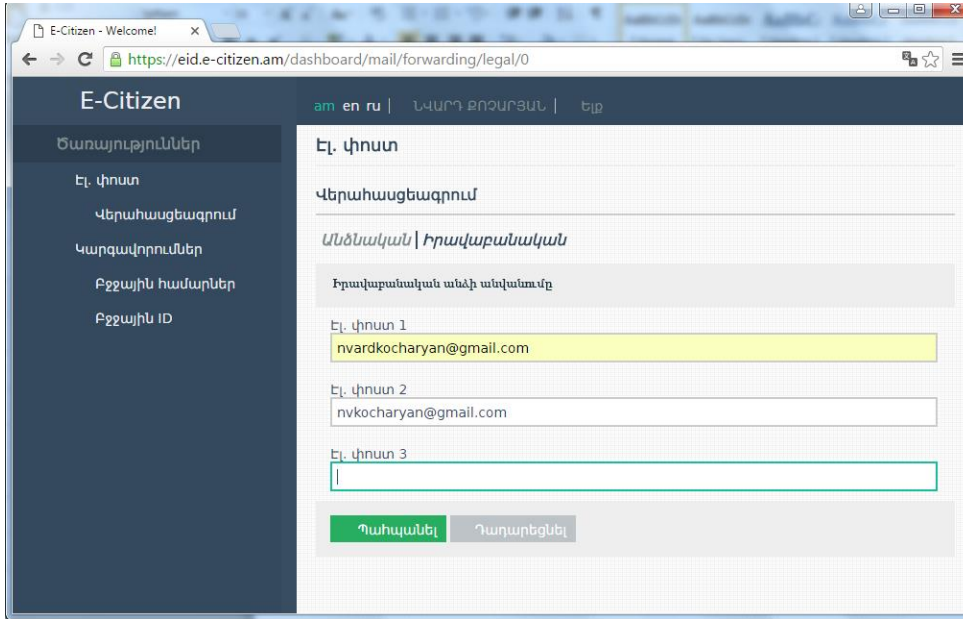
E-Citizen - Welcome!

https://eid.e-citizen.am/dashboard/mail/forwarding/legal/0

E-Citizen

am en ru | ՆՎԱՐԴ ՔՈՉԱՐՅԱՆ | Ելք

Ծառայություններ

Էլ. փոստ

Վերահասցեագրում

Կարգավորումներ

Բջջային համարներ

Բջջային ID

Էլ. փոստ

Վերահասցեագրում

Անձնական | Իրավաբանական

Իրավաբանական անձի անվանումը

Էլ. փոստ 1

nvardkocharyan@gmail.com

Էլ. փոստ 2

nvkocharyan@gmail.com

Էլ. փոստ 3

Պահպանել

Դադարեցնել